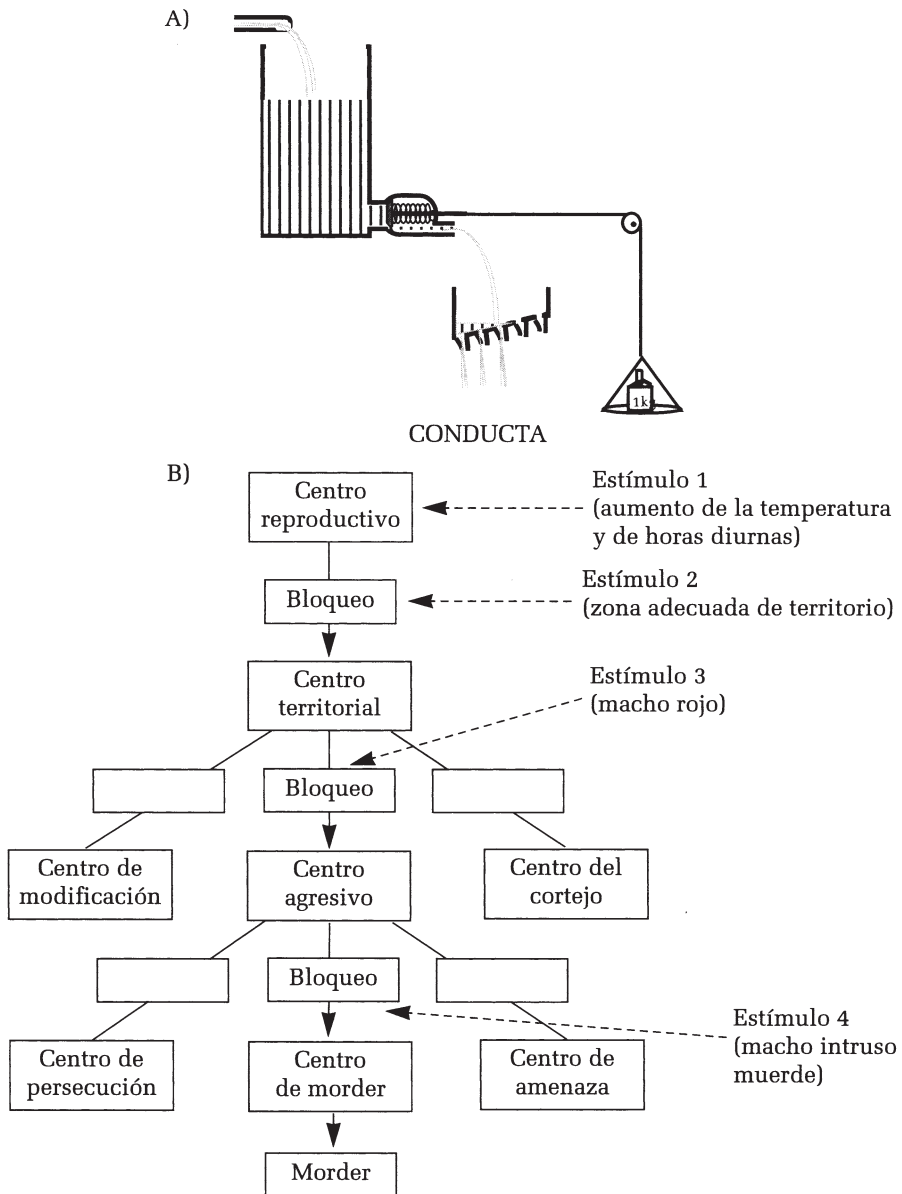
A)

1kg

CONDUCTA

B)

Centro reproductivo

Estímulo 1 (aumento de la temperatura y de horas diurnas)

Bloqueo

Estímulo 2 (zona adecuada de territorio)

Centro territorial

Estímulo 3 (macho rojo)

Bloqueo

Centro de modificación

Centro agresivo

Centro del cortejo

Bloqueo

Estímulo 4 (macho intruso muerde)

Centro de persecución

Centro de morder

Centro de amenaza

Morder